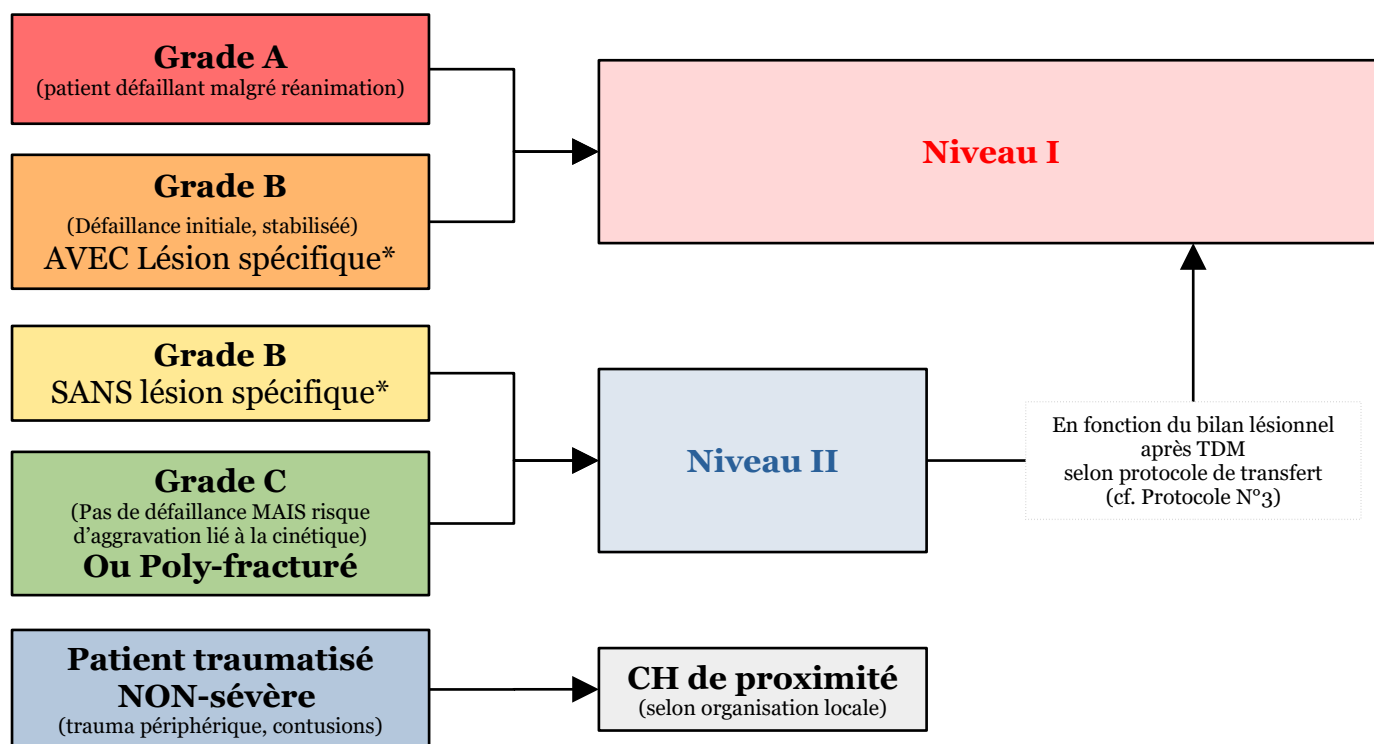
Grade A
(patient défaillant malgré réanimation)

Grade B
(Défaillance initiale, stabiliséé)
AVEC Lésion spécifique*

Niveau I

Grade B
SANS lésion spécifique*

Grade C
(Pas de défaillance MAIS risque d'aggravation lié à la cinétique)
Ou Poly-fracturé

Niveau II

En fonction du bilan lésionnel
après TDM
selon protocole de transfert
(cf. Protocole N°3)

Patient traumatisé
NON-sévère
(trauma périphérique, contusions)

CH de proximité
(selon organisation locale)